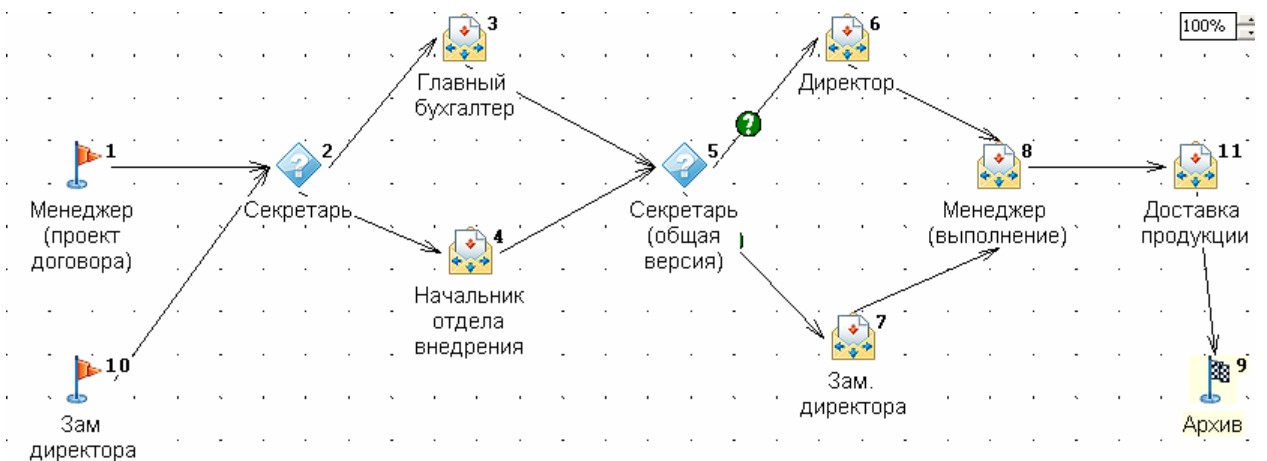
100%

1
Менеджер (проект договора)

10
Зам директора

2
Секретарь

3
Главный бухгалтер

4
Начальник отдела внедрения

5
Секретарь (общая версия)

6
Директор

7
Зам. директора

8
Менеджер (выполнение)

11
Доставка продукции

9
Архив